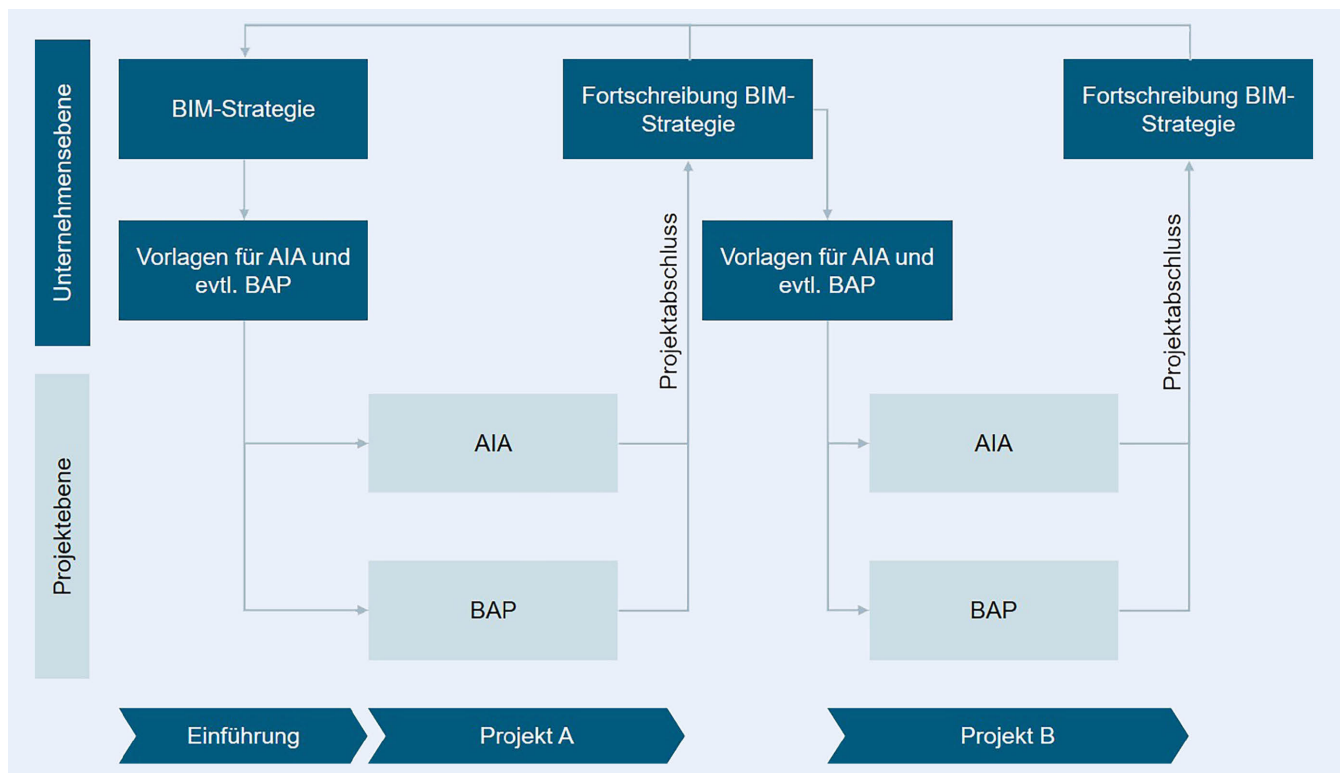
Unternehmensebene

Projektebene

BIM-Strategie

Fortschreibung BIM-Strategie

Fortschreibung BIM-Strategie

Vorlagen für AIA und evtl. BAP

Projektabschluss

Vorlagen für AIA und evtl. BAP

Projektabschluss

AIA

AIA

BAP

BAP

Einführung

Projekt A

Projekt B